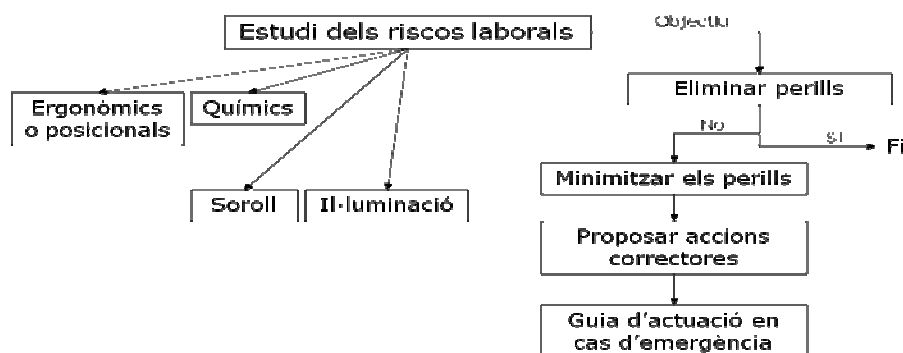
Estudi dels riscos laborals

Ergonòmics o posicionals

Químics

Soroll

Il·luminació

Objectiu

Eliminar perills

No

Sí

Fi

Minimitzar els perills

Proposar accions correctores

Guia d'actuació en cas d'emergència